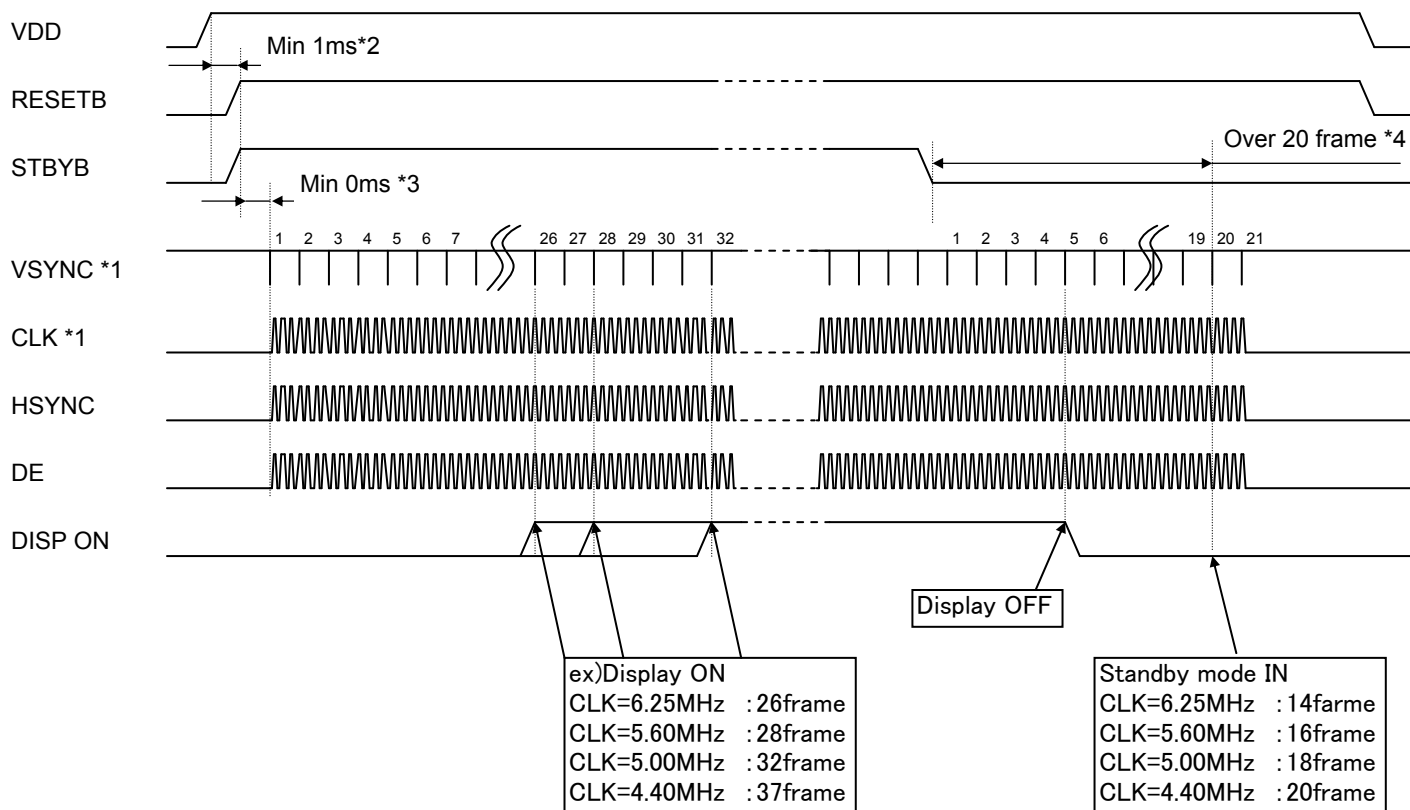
VDD

Min 1ms*2

RESETB

Over 20 frame *4

STBYB

Min 0ms *3

1 2 3 4 5 6 7 26 27 28 29 30 31 32

1 2 3 4 5 6 19 20 21

VSYNC *1

CLK *1

HSYNC

DE

DISP ON

Display OFF

ex)Display ON
CLK=6.25MHz :26frame
CLK=5.60MHz :28frame
CLK=5.00MHz :32frame
CLK=4.40MHz :37frame

Standby mode IN
CLK=6.25MHz :14farme
CLK=5.60MHz :16frame
CLK=5.00MHz :18frame
CLK=4.40MHz :20frame